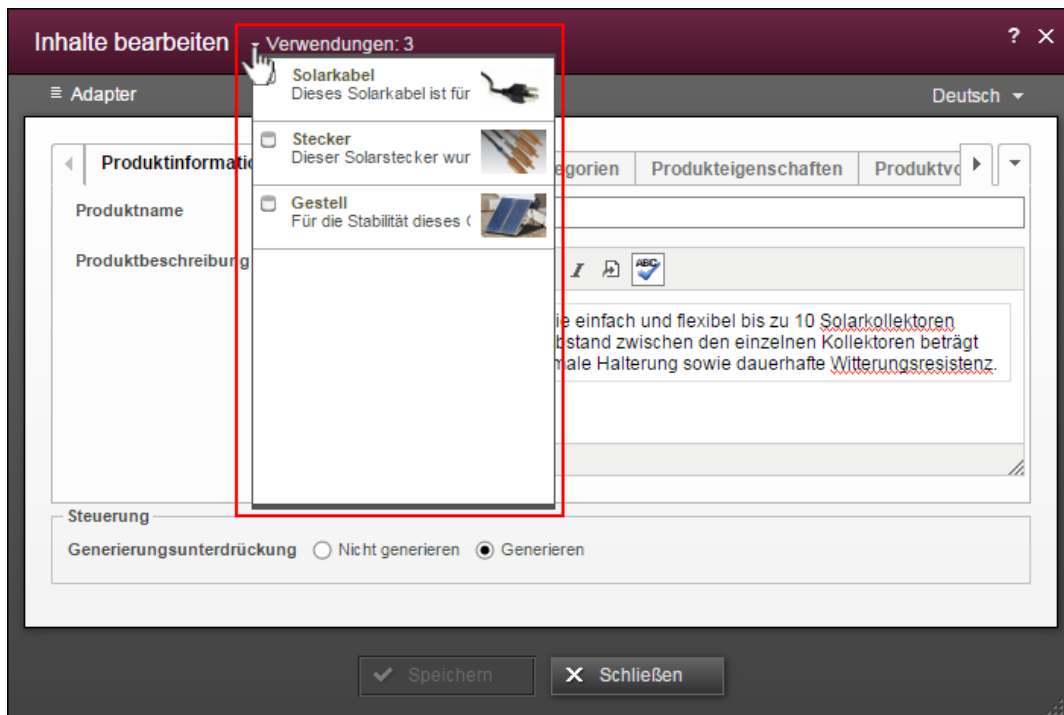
Inhalte bearbeiten Verwendungen: 3 ? ✕

≡ Adapter

Deutsch

Solarkabel
Dieses Solarkabel ist für

Stecker
Dieser Solarstecker wur

Gestell
Für die Stabilität dieses (

Produktinformatio

egorien

Produkteigenschaften

Produktvo

Produktname

Produktbeschreibung

ie einfach und flexibel bis zu 10 Solarkollektoren bstand zwischen den einzelnen Kollektoren beträgt male Halterung sowie dauerhafte Witterungsresistenz.

Steuerung

Generierungsunterdrückung ○ Nicht generieren ◉ Generieren

✔ Speichern

✕ Schließen